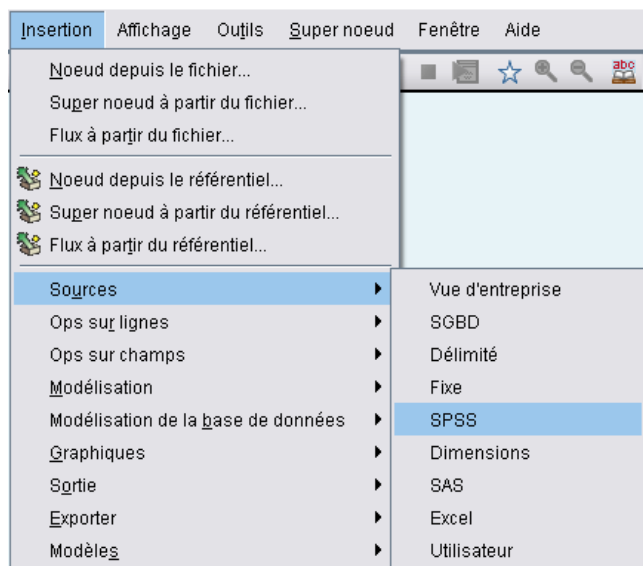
Insertion Affichage Outils Super noeud Fenêtre Aide

Noeud depuis le fichier...
Super noeud à partir du fichier...
Flux à partir du fichier...

Noeud depuis le référentiel...
Super noeud à partir du référentiel...
Flux à partir du référentiel...

Sources
Ops sur lignes
Ops sur champs
Modélisation
Modélisation de la base de données
Graphiques
Sortie
Exporter
Modèles

Vue d'entreprise
SGBD
Délimité
Fixe
SPSS
Dimensions
SAS
Excel
Utilisateur